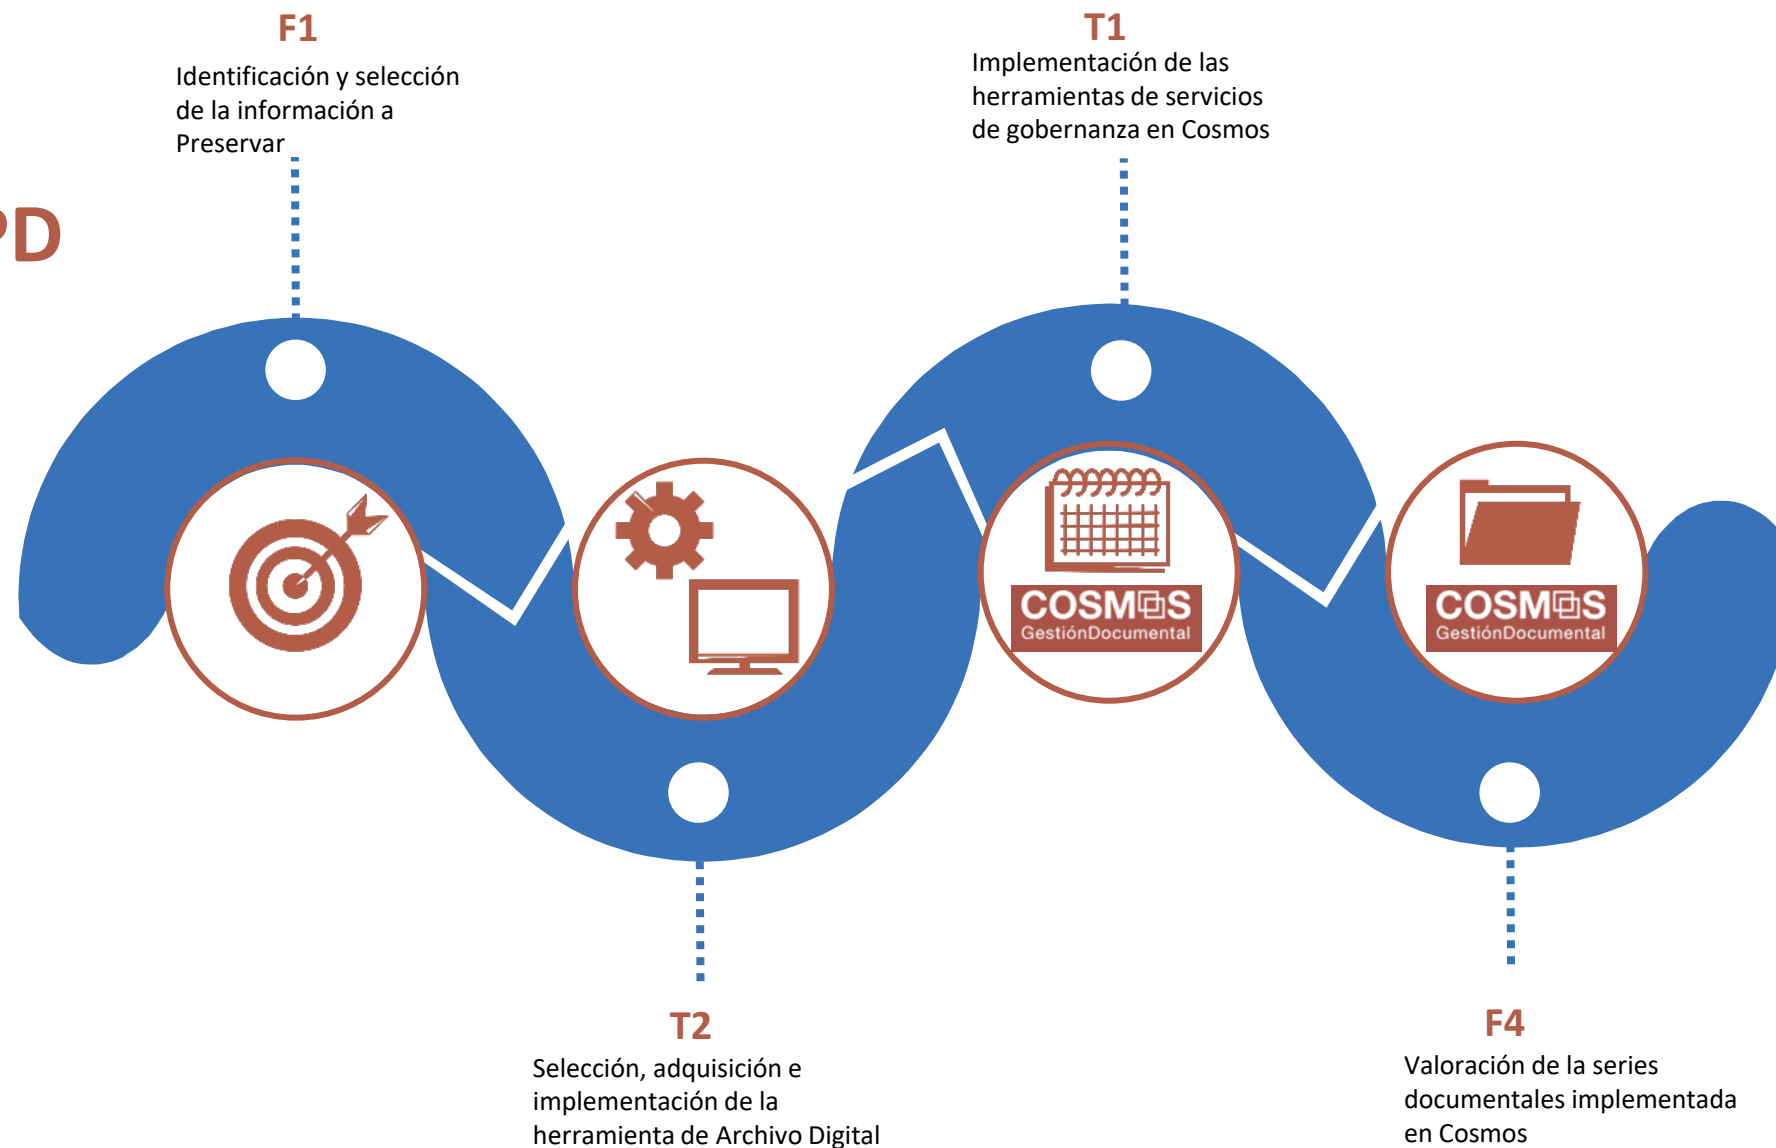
F1
Identificación y selección de la información a Preservar

T1
Implementación de las herramientas de servicios de gobernanza en Cosmos

PD

COSMOS
GestiónDocumental

COSMOS
GestiónDocumental

T2
Selección, adquisición e implementación de la herramienta de Archivo Digital

F4
Valoración de la series documentales implementada en Cosmos